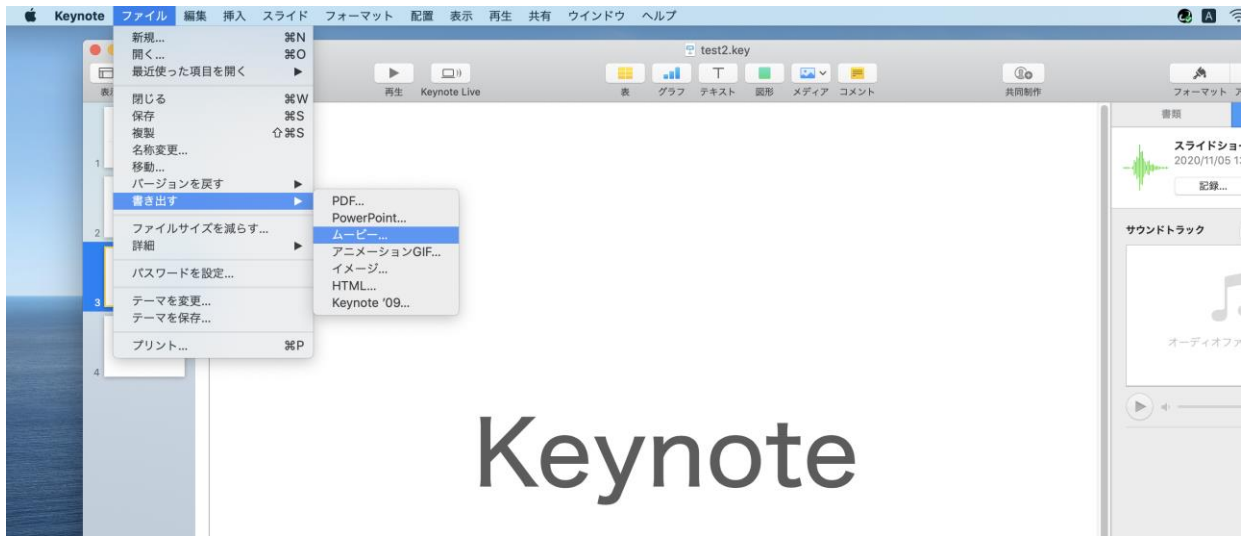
Keynote ファイル 編集 挿入 スライド フォーマット 配置 表示 再生 共有 ウインドウ ヘルプ

A

新規... ⌘N
開く... ⌘O
最近使った項目を開く ▶
閉じる ⌘W
保存 ⌘S
複製 ⇧⌘S
名称変更...
移動...
バージョンを戻す ▶
書き出す ▶
ファイルサイズを減らす...
詳細 ▶
パスワードを設定...
テーマを変更...
テーマを保存...
プリント... ⌘P

PDF...
PowerPoint...
ムービー...
アニメーションGIF...
イメージ...
HTML...
Keynote '09...

test2.key

表示

再生 Keynote Live

表 グラフ テキスト 図形 メディア コメント

共同制作

フォーマット ア

書類

スライドショー
2020/11/05 1

記録...

サウンドトラック

オーディオファ

1
2
3
4

Keynote